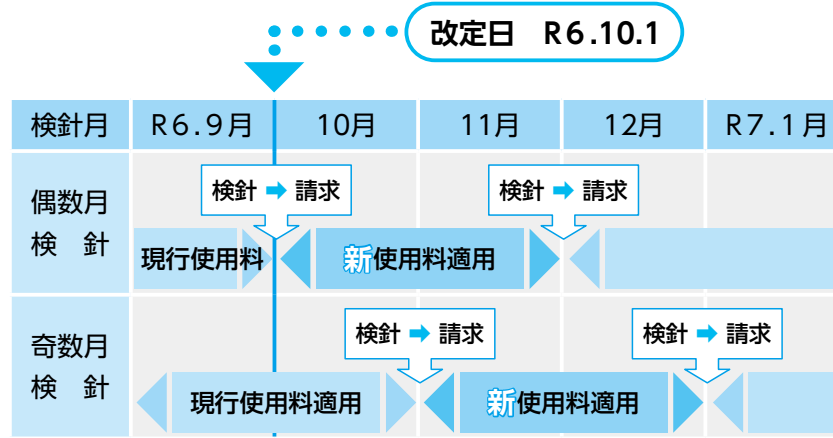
改定日　R6.10.1

| 検針月 | R6.9月 | 10月 | 11月 | 12月 | R7.1月 |
|---|---|---|---|---|---|
| 偶数月検　針 | 検針 ➡ 請求 現行使用料 | 新使用料適用 | 検針 ➡ 請求 | | |
| 奇数月検　針 | 現行使用料適用 | 検針 ➡ 請求 | 新使用料適用 | 検針 ➡ 請求 | |